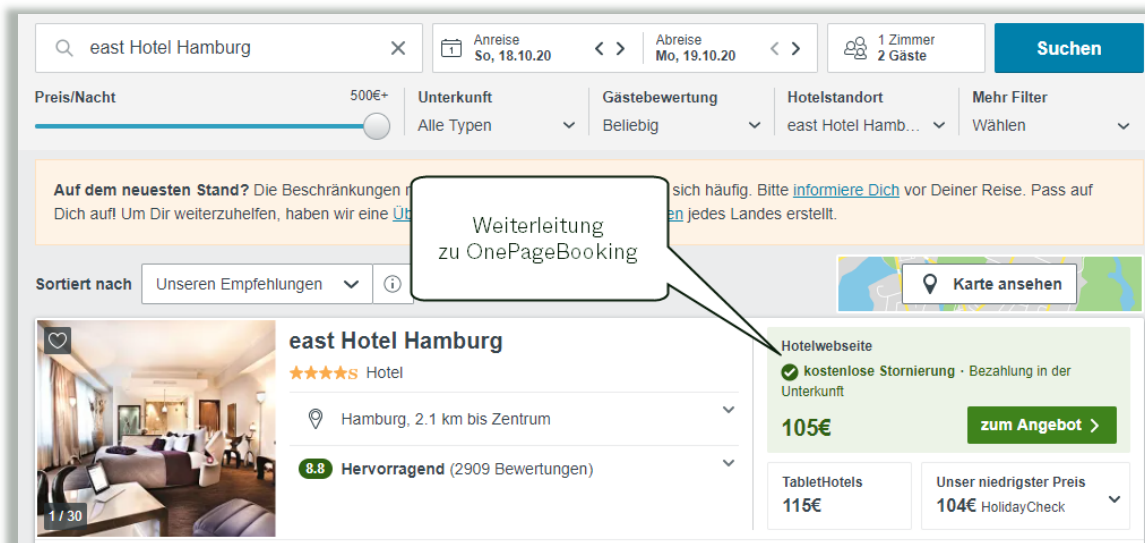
east Hotel Hamburg

Anreise
So, 18.10.20

Abreise
Mo, 19.10.20

1 Zimmer
2 Gäste

Suchen

Preis/Nacht 500€+

Unterkunft
Alle Typen

Gästebewertung
Beliebig

Hotelstandort
east Hotel Hamb...

Mehr Filter
Wählen

Auf dem neuesten Stand? Die Beschränkungen n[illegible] sich häufig. Bitte informiere Dich vor Deiner Reise. Pass auf Dich auf! Um Dir weiterzuhelfen, haben wir eine Üb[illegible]en jedes Landes erstellt.

Weiterleitung zu OnePageBooking

Sortiert nach
Unseren Empfehlungen

Karte ansehen

east Hotel Hamburg
Hotel

Hamburg, 2.1 km bis Zentrum

8.8 Hervorragend (2909 Bewertungen)

1 / 30

Hotelwebseite
kostenlose Stornierung · Bezahlung in der Unterkunft
105€
zum Angebot

TabletHotels
115€

Unser niedrigster Preis
104€ HolidayCheck